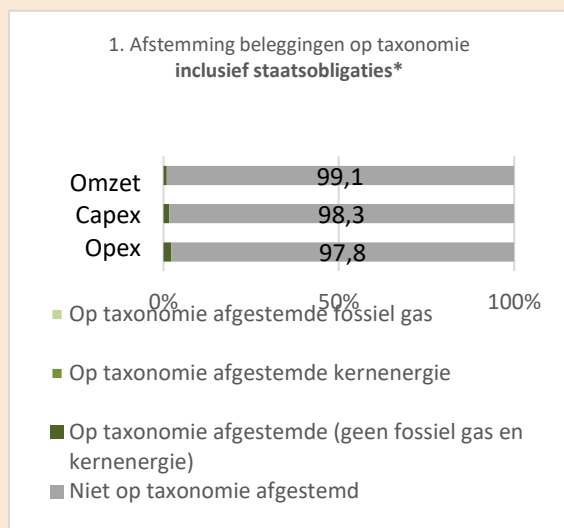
1. Afstemming beleggingen op taxonomie
**inclusief staatsobligaties***

Omzet 99,1
Capex 98,3
Opex 97,8

0% 50% 100%

Op taxonomie afgestemde fossiel gas

Op taxonomie afgestemde kernenergie

Op taxonomie afgestemde (geen fossiel gas en kernenergie)

Niet op taxonomie afgestemd